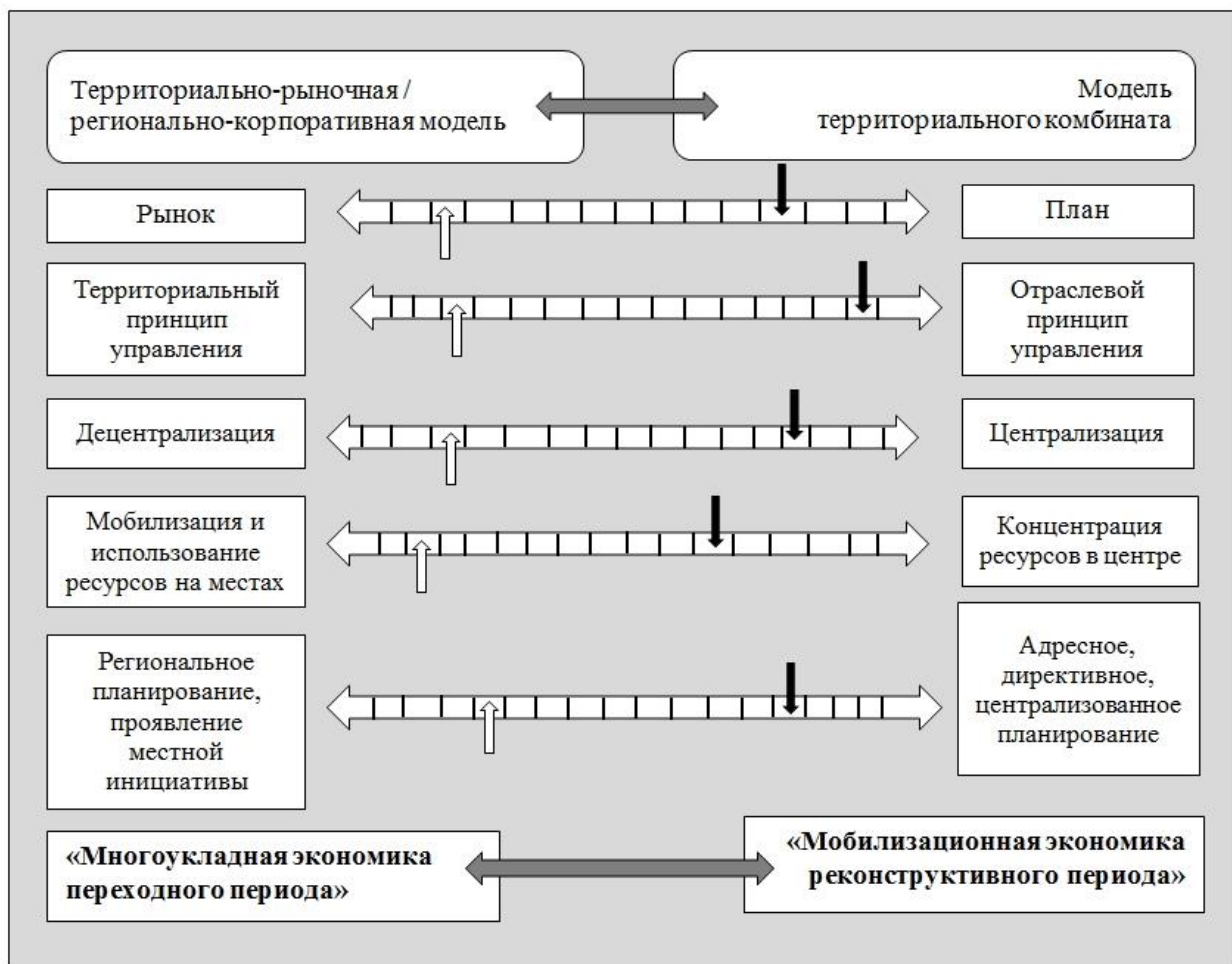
Территориально-рыночная / регионально-корпоративная модель

Модель территориального комбината

Рынок

План

Территориальный принцип управления

Отраслевой принцип управления

Децентрализация

Централизация

Мобилизация и использование ресурсов на местах

Концентрация ресурсов в центре

Региональное планирование, проявление местной инициативы

Адресное, директивное, централизованное планирование

«Многоукладная экономика переходного периода»

«Мобилизационная экономика реконструктивного периода»